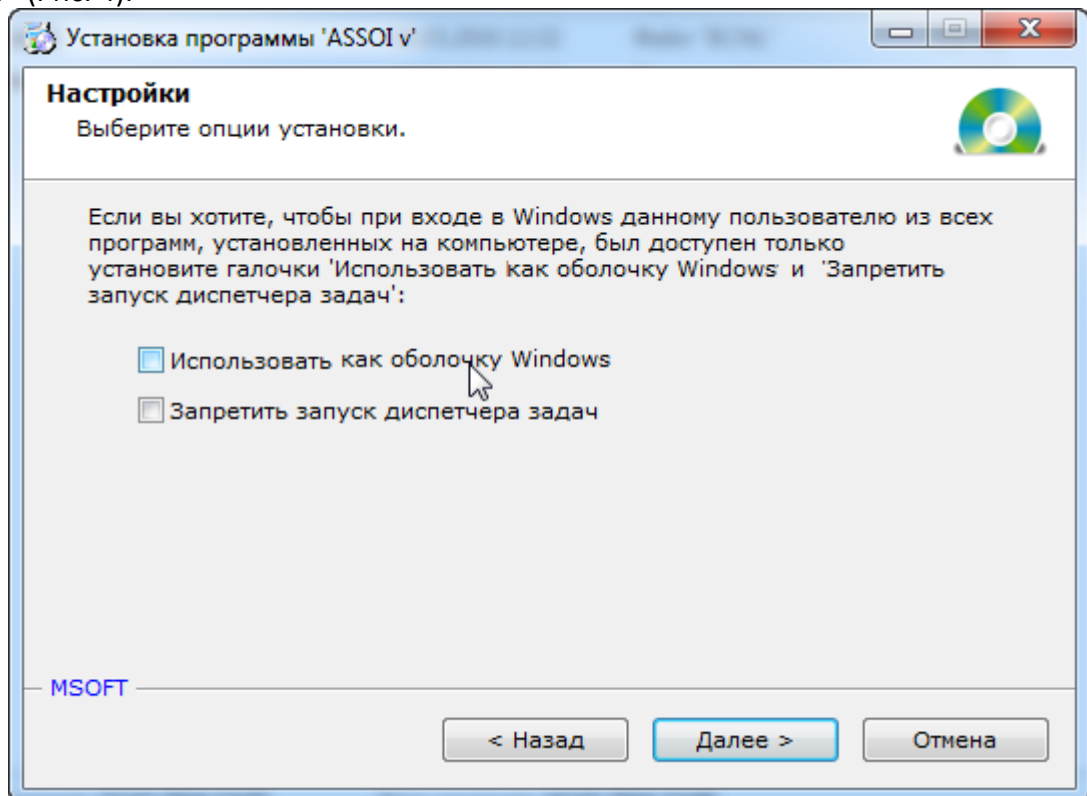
Установка программы 'ASSOI v'

Настройки
Выберите опции установки.

Если вы хотите, чтобы при входе в Windows данному пользователю из всех программ, установленных на компьютере, был доступен только установите галочки 'Использовать как оболочку Windows' и 'Запретить запуск диспетчера задач':

Использовать как оболочку Windows

Запретить запуск диспетчера задач

MSOFT

< Назад

Далее >

Отмена